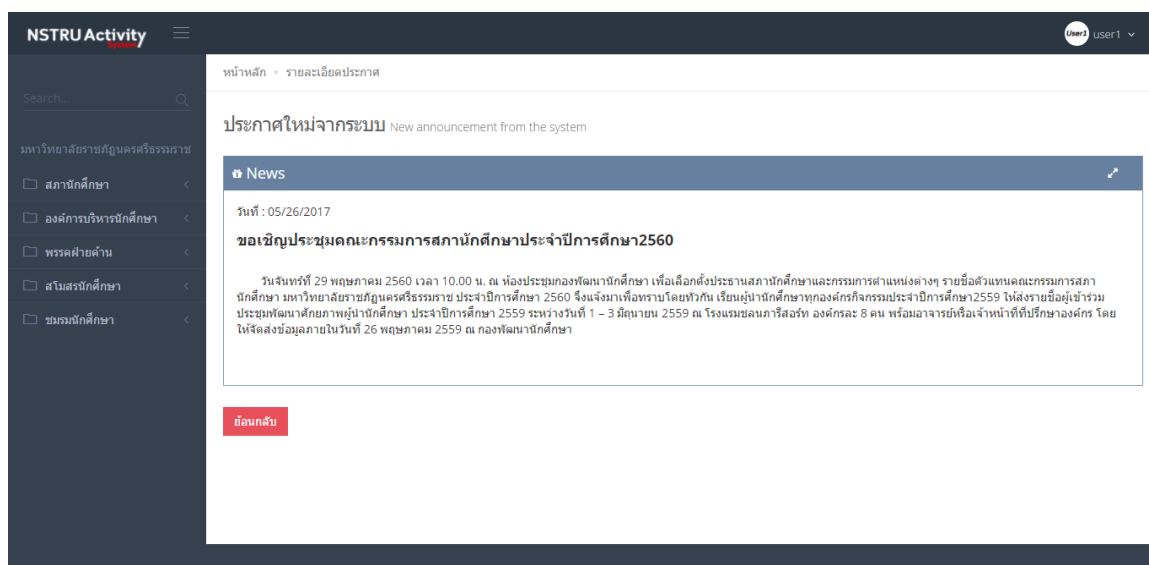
NSTRU Activity
System

User1 user1

Search...

มหาวิทยาลัยราชภัฏนครศรีธรรมราช

สภานักศึกษา

องค์การบริหารนักศึกษา

พรรคฝ่ายค้าน

สโมสรนักศึกษา

ชมรมนักศึกษา

หน้าหลัก • รายละเอียดประกาศ

ประกาศใหม่จากระบบ New announcement from the system

News

วันที่ : 05/26/2017

ขอเชิญประชุมคณะกรรมการสภานักศึกษาประจำปีการศึกษา2560

วันจันทร์ที่ 29 พฤษภาคม 2560 เวลา 10.00 น. ณ ห้องประชุมกองพัฒนานักศึกษา เพื่อเลือกตั้งประธานสภานักศึกษาและกรรมการตำแหน่งต่างๆ รายชื่อตัวแทนคณะกรรมการสภานักศึกษา มหาวิทยาลัยราชภัฏนครศรีธรรมราช ประจำปีการศึกษา 2560 จึงแจ้งมาเพื่อทราบโดยทั่วกัน เรียนผู้นำนักศึกษาทุกองค์กรกิจกรรมประจำปีการศึกษา2559 ให้ส่งรายชื่อผู้เข้าร่วมประชุมพัฒนาศักยภาพผู้นำนักศึกษา ประจำปีการศึกษา 2559 ระหว่างวันที่ 1 – 3 มิถุนายน 2559 ณ โรงแรมชลนภารีสอร์ท องค์กรละ 8 คน พร้อมอาจารย์หรือเจ้าหน้าที่ที่ปรึกษาองค์กร โดยให้จัดส่งข้อมูลภายในวันที่ 26 พฤษภาคม 2559 ณ กองพัฒนานักศึกษา

ย้อนกลับ